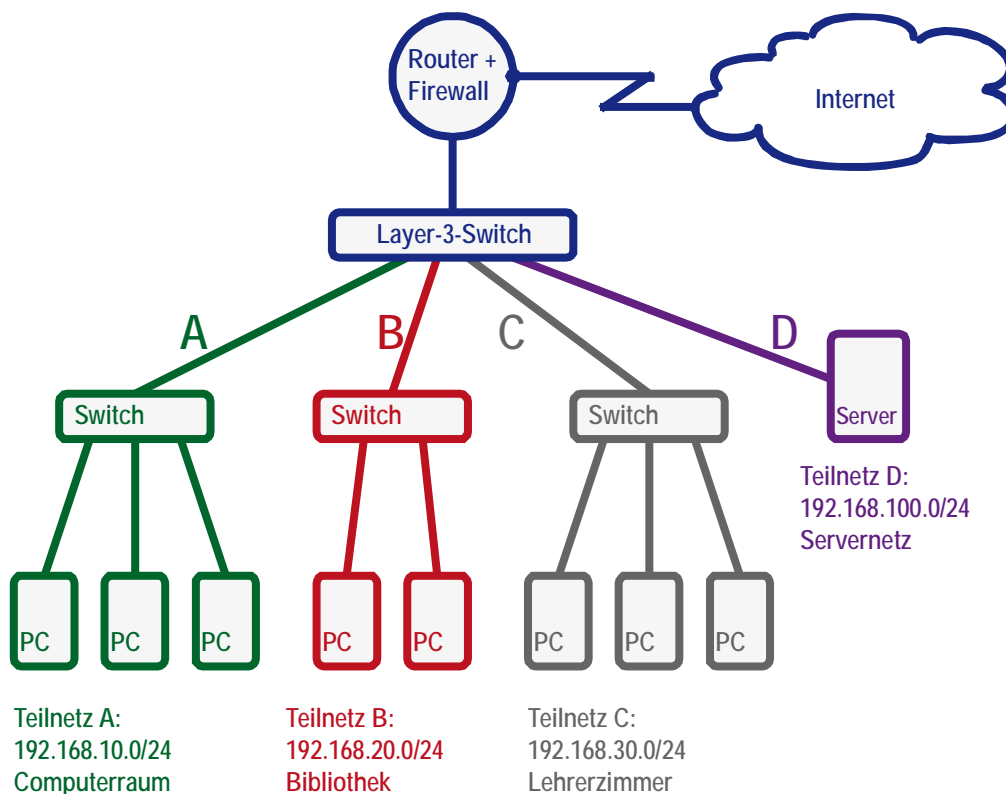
Router + Firewall

Internet

Layer-3-Switch

A

B

C

D

Switch

Switch

Switch

Server

Teilnetz D:
192.168.100.0/24
Servernetz

PC PC PC

PC PC

PC PC PC

Teilnetz A:
192.168.10.0/24
Computerraum

Teilnetz B:
192.168.20.0/24
Bibliothek

Teilnetz C:
192.168.30.0/24
Lehrerzimmer